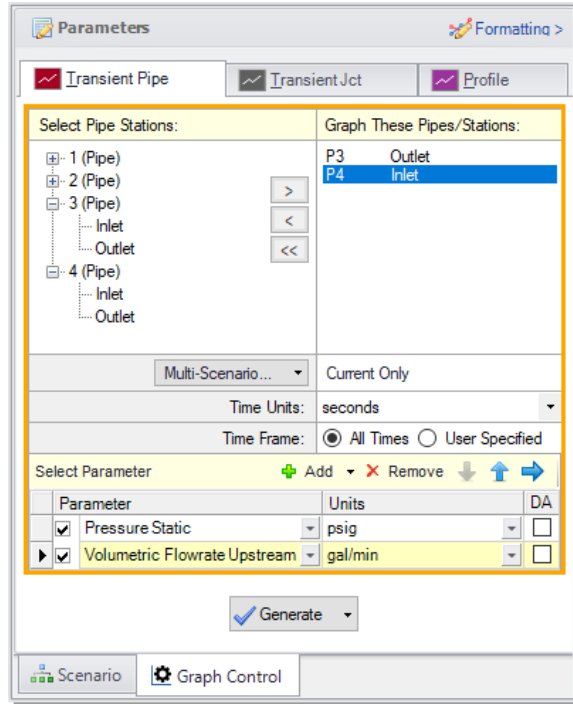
Parameters

Formatting >

Transient Pipe | Transient Jct | Profile

Select Pipe Stations:

1 (Pipe)
2 (Pipe)
3 (Pipe)
Inlet
Outlet
4 (Pipe)
Inlet
Outlet

>
<
<<

Graph These Pipes/Stations:

P3 Outlet
P4 Inlet

Multi-Scenario...

Current Only

Time Units: seconds

Time Frame: All Times User Specified

Select Parameter

Add Remove

| Parameter | Units | DA |
|---|---|---|
| Pressure Static | psig | |
| Volumetric Flowrate Upstream | gal/min | |

Generate

Scenario

Graph Control